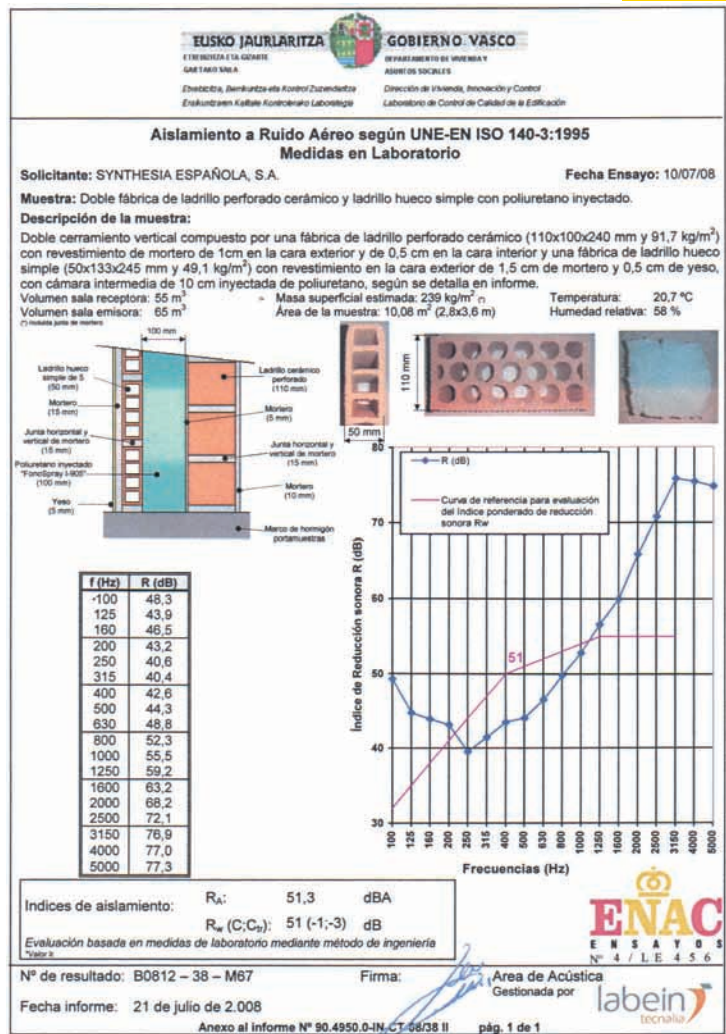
EUSKO JAURLARITZA
ETXEBIZITZA ETA GIZARTE GAI-ETAKO SAILA
Etxebizitza, Berrikuntza eta Kontrol Zuzendaritza
Eraikuntzaren Kalitate Kontrolerako Laborategia

GOBIERNO VASCO
DEPARTAMENTO DE VIVIENDA Y ASUNTOS SOCIALES
Dirección de Vivienda, Innovación y Control
Laboratorio de Control de Calidad de la Edificación

Aislamiento a Ruido Aéreo según UNE-EN ISO 140-3:1995
Medidas en Laboratorio

Solicitante: SYNTHESIA ESPAÑOLA, S.A.
Fecha Ensayo: 10/07/08

Muestra: Doble fábrica de ladrillo perforado cerámico y ladrillo hueco simple con poliuretano inyectado.

Descripción de la muestra:
Doble cerramiento vertical compuesto por una fábrica de ladrillo perforado cerámico (110x100x240 mm y 91,7 kg/m$^2$) con revestimiento de mortero de 1cm en la cara exterior y de 0,5 cm en la cara interior y una fábrica de ladrillo hueco simple (50x133x245 mm y 49,1 kg/m$^2$) con revestimiento en la cara exterior de 1,5 cm de mortero y 0,5 cm de yeso, con cámara intermedia de 10 cm inyectada de poliuretano, según se detalla en informe.
Volumen sala receptora: 55 m$^3$
Volumen sala emisora: 65 m$^3$
(*) incluida junta de mortero
Masa superficial estimada: 239 kg/m$^2$ (*)
Área de la muestra: 10,08 m$^2$ (2,8x3,6 m)
Temperatura: 20,7 ºC
Humedad relativa: 58 %

100 mm
Ladrillo hueco simple de 5 (50 mm)
Mortero (15 mm)
Junta horizontal y vertical de mortero (15 mm)
Poliuretano inyectado "FonoSpray I-905" (100 mm)
Yeso (5 mm)
Ladrillo cerámico perforado (110 mm)
Mortero (5 mm)
Junta horizontal y vertical de mortero (15 mm)
Mortero (10 mm)
Marco de hormigón portamuestras

110 mm
50 mm

| f (Hz) | R (dB) |
|---|---|
| 100 | 48,3 |
| 125 | 43,9 |
| 160 | 46,5 |
| 200 | 43,2 |
| 250 | 40,6 |
| 315 | 40,4 |
| 400 | 42,6 |
| 500 | 44,3 |
| 630 | 48,8 |
| 800 | 52,3 |
| 1000 | 55,5 |
| 1250 | 59,2 |
| 1600 | 63,2 |
| 2000 | 68,2 |
| 2500 | 72,1 |
| 3150 | 76,9 |
| 4000 | 77,0 |
| 5000 | 77,3 |

R (dB)
Curva de referencia para evaluación del Indice ponderado de reducción sonora Rw
51
Indice de Reducción sonora R (dB)
80 70 60 50 40 30
100 125 160 200 250 315 400 500 630 800 1000 1250 1600 2000 2500 3150 4000 5000
Frecuencias (Hz)

Indices de aislamiento:
R$_A$: 51,3 dBA
R$_w$ (C;C$_{tr}$): 51 (-1;-3) dB
Evaluación basada en medidas de laboratorio mediante método de ingeniería
*Valor k

ENAC
ENSAYOS
Nº 4 / LE 456

Nº de resultado: B0812 – 38 – M67
Firma:
Area de Acústica
Gestionada por
labein tecnalia
Fecha informe: 21 de julio de 2.008
Anexo al informe Nº 90.4950.0-IN-CT-08/38 II pág. 1 de 1